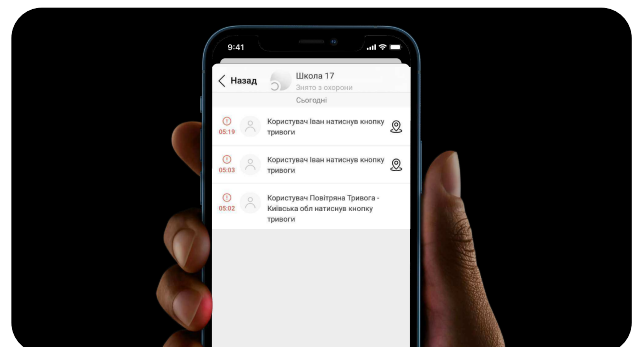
9:41

Назад

Школа 17

Знято з охорони

Сьогодні

05:19 Користувач Іван натиснув кнопку тривоги

05:03 Користувач Іван натиснув кнопку тривоги

05:02 Користувач Повітряна Тривога - Київська обл натиснув кнопку тривоги